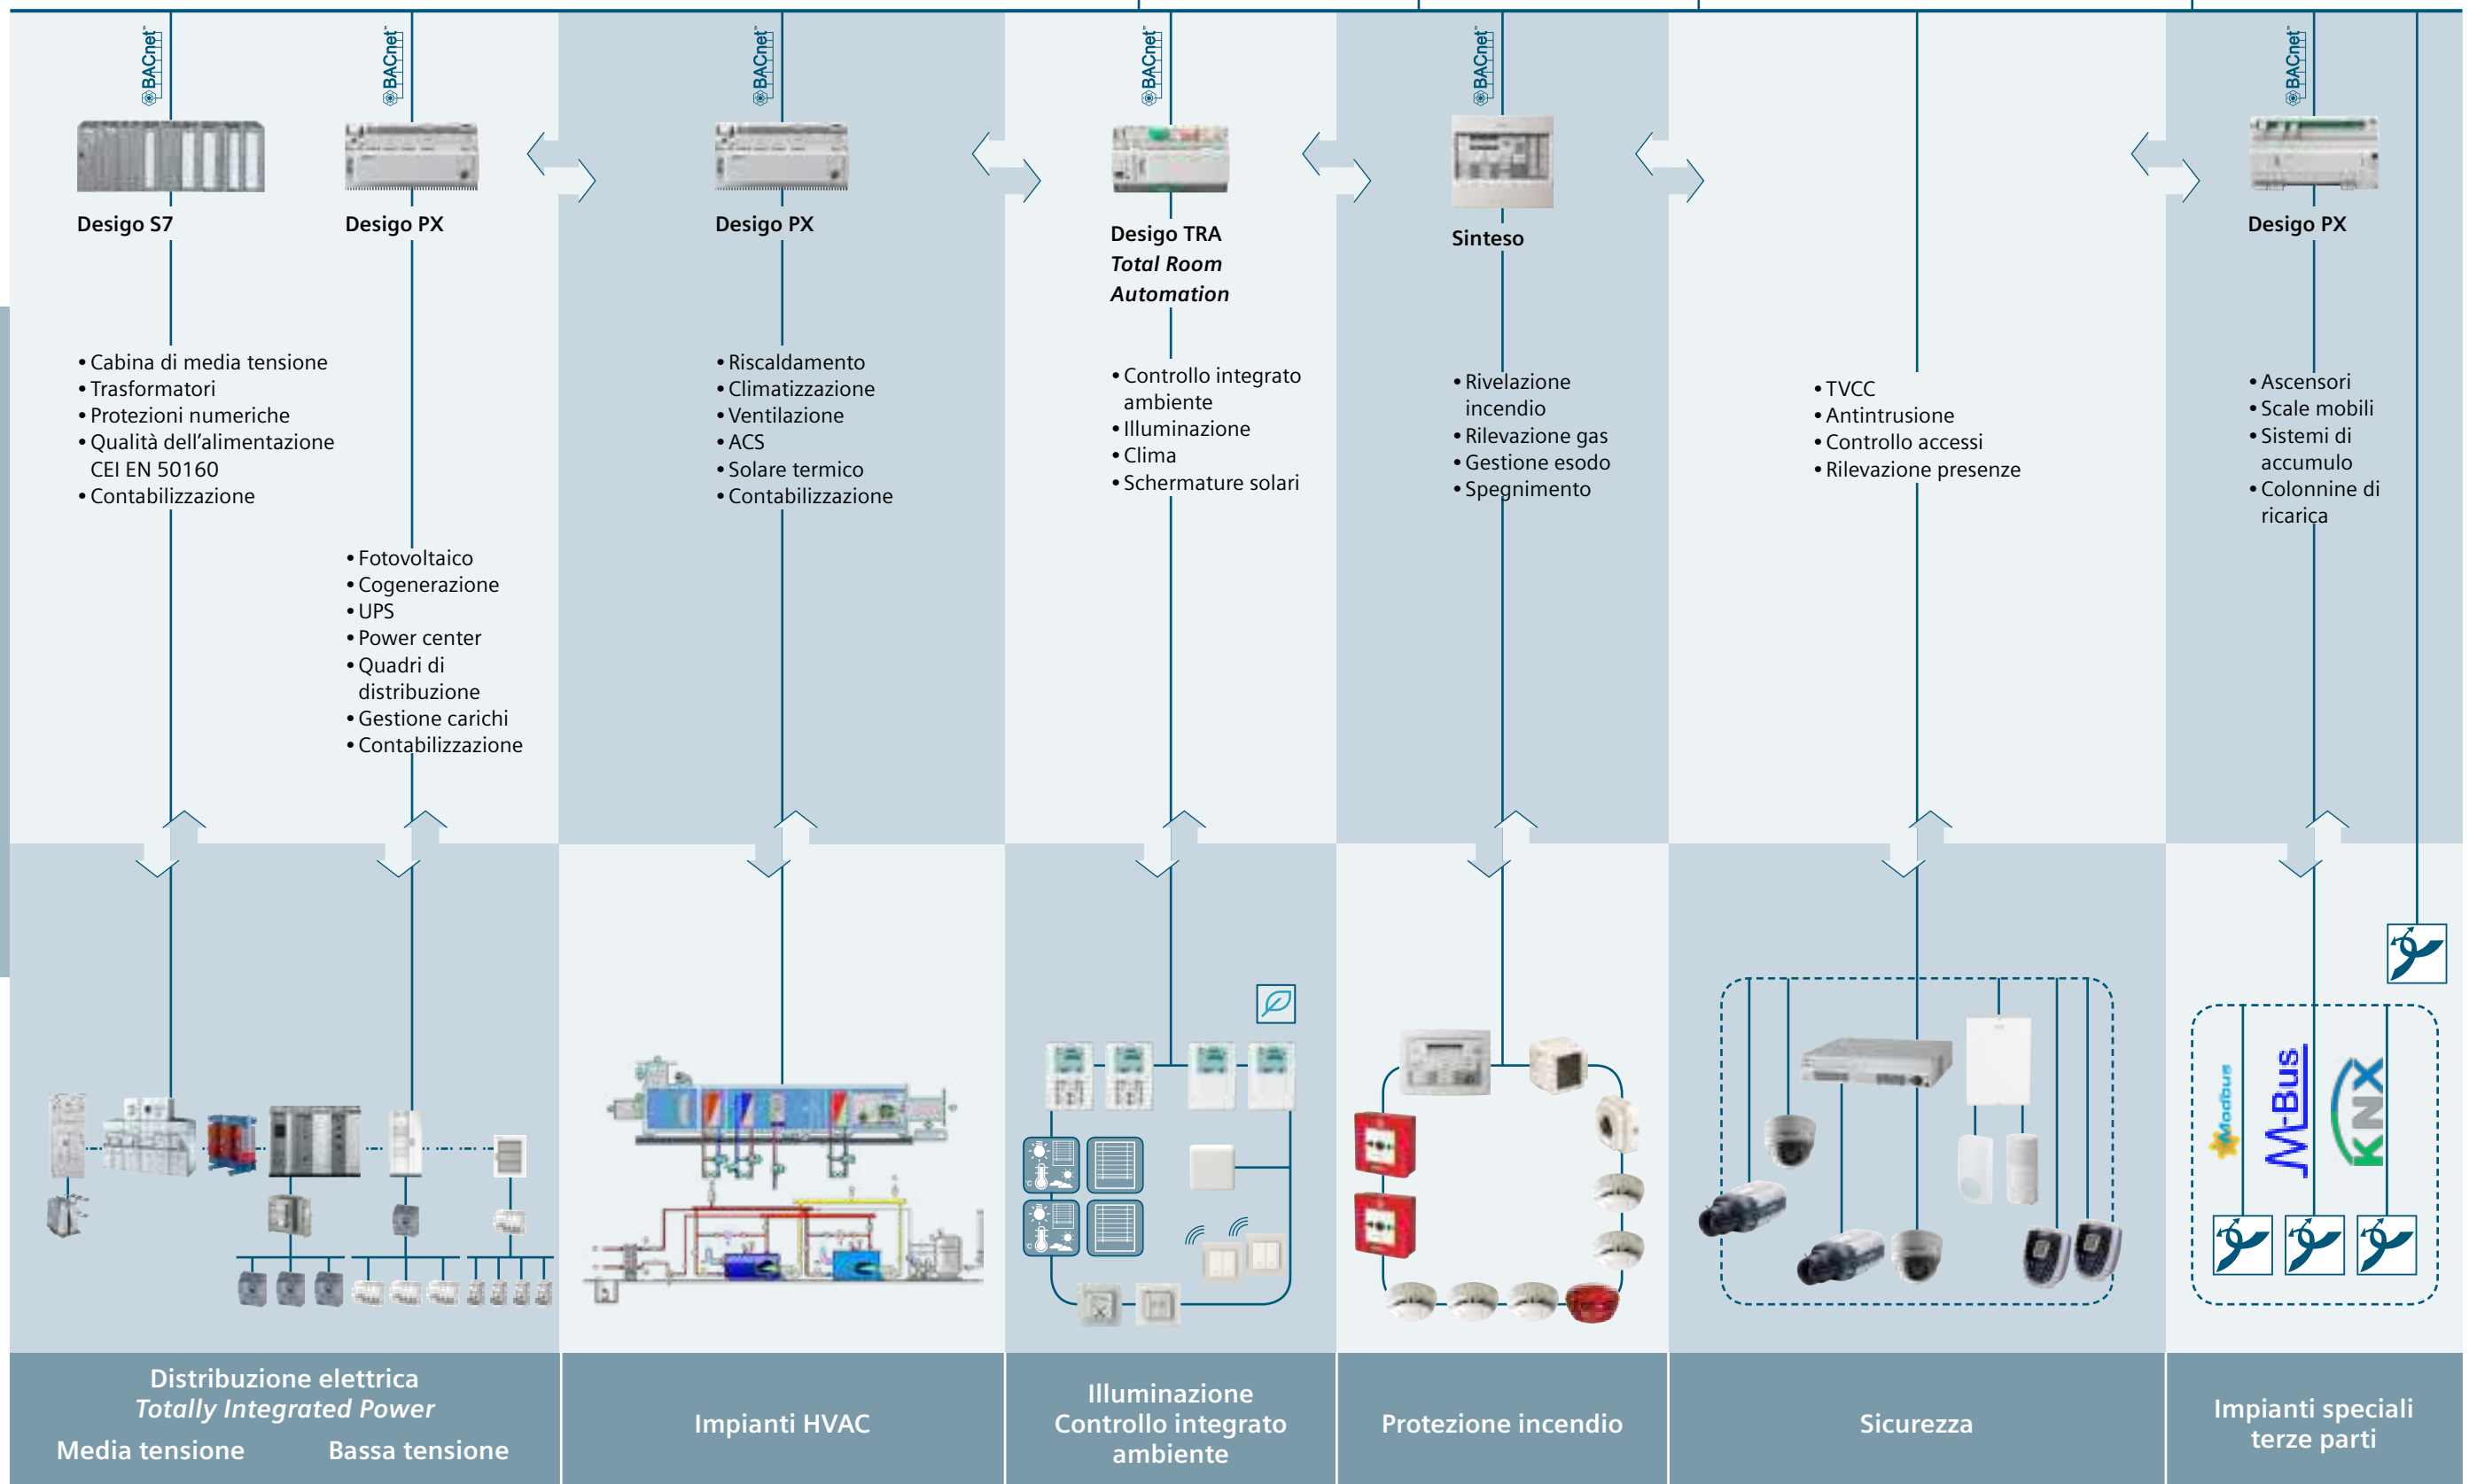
BACnet BACnet BACnet BACnet BACnet BACnet

Desigo S7

Desigo PX

Desigo PX

Desigo TRA
*Total Room Automation*

Sinteso

Desigo PX

• Cabina di media tensione
• Trasformatori
• Protezioni numeriche
• Qualità dell'alimentazione CEI EN 50160
• Contabilizzazione

• Fotovoltaico
• Cogenerazione
• UPS
• Power center
• Quadri di distribuzione
• Gestione carichi
• Contabilizzazione

• Riscaldamento
• Climatizzazione
• Ventilazione
• ACS
• Solare termico
• Contabilizzazione

• Controllo integrato ambiente
• Illuminazione
• Clima
• Schermature solari

• Rivelazione incendio
• Rilevazione gas
• Gestione esodo
• Spegnimento

• TVCC
• Antintrusione
• Controllo accessi
• Rilevazione presenze

• Ascensori
• Scale mobili
• Sistemi di accumulo
• Colonnine di ricarica

Modbus M-Bus KNX

Distribuzione elettrica
*Totally Integrated Power*
Media tensione Bassa tensione

Impianti HVAC

Illuminazione
Controllo integrato ambiente

Protezione incendio

Sicurezza

Impianti speciali terze parti